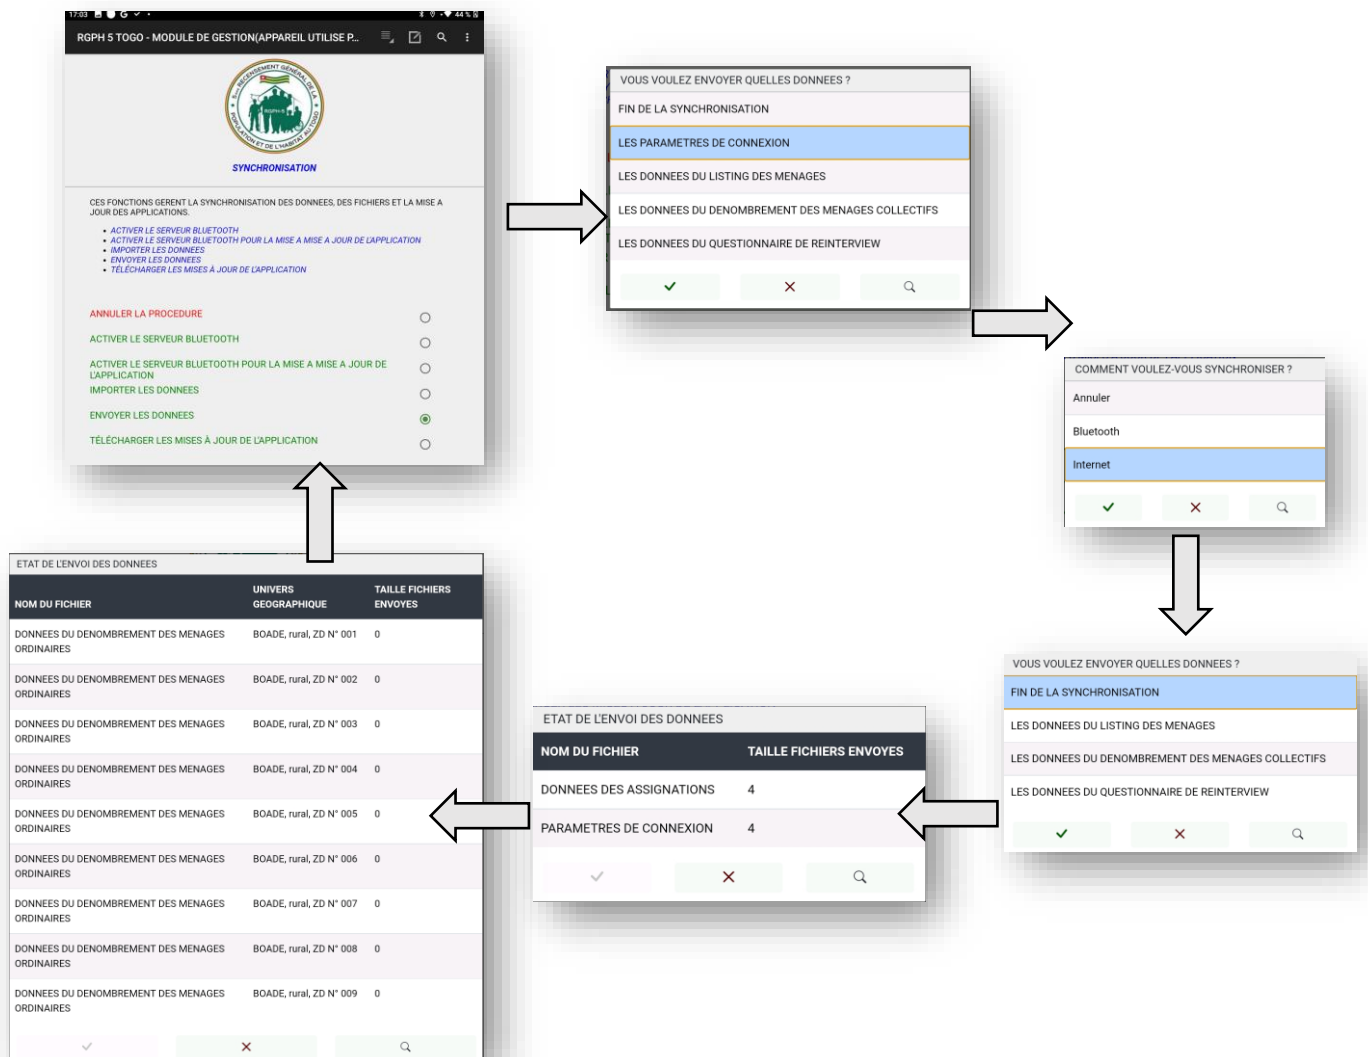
17:03 44 %

RGPH 5 TOGO - MODULE DE GESTION(APPAREIL UTILISE P...

RECENSEMENT GÉNÉRAL DE LA POPULATION ET DE L'HABITAT AU TOGO

SYNCHRONISATION

CES FONCTIONS GERENT LA SYNCHRONISATION DES DONNEES, DES FICHIERS ET LA MISE A JOUR DES APPLICATIONS.

- ACTIVER LE SERVEUR BLUETOOTH
- ACTIVER LE SERVEUR BLUETOOTH POUR LA MISE A MISE A JOUR DE L'APPLICATION
- IMPORTER LES DONNEES
- ENVOYER LES DONNEES
- TÉLÉCHARGER LES MISES À JOUR DE L'APPLICATION

ANNULER LA PROCEDURE
ACTIVER LE SERVEUR BLUETOOTH
ACTIVER LE SERVEUR BLUETOOTH POUR LA MISE A MISE A JOUR DE L'APPLICATION
IMPORTER LES DONNEES
ENVOYER LES DONNEES
TÉLÉCHARGER LES MISES À JOUR DE L'APPLICATION

VOUS VOULEZ ENVOYER QUELLES DONNEES ?
FIN DE LA SYNCHRONISATION
LES PARAMETRES DE CONNEXION
LES DONNEES DU LISTING DES MENAGES
LES DONNEES DU DENOMBREMENT DES MENAGES COLLECTIFS
LES DONNEES DU QUESTIONNAIRE DE REINTERVIEW

COMMENT VOULEZ-VOUS SYNCHRONISER ?
Annuler
Bluetooth
Internet

VOUS VOULEZ ENVOYER QUELLES DONNEES ?
FIN DE LA SYNCHRONISATION
LES DONNEES DU LISTING DES MENAGES
LES DONNEES DU DENOMBREMENT DES MENAGES COLLECTIFS
LES DONNEES DU QUESTIONNAIRE DE REINTERVIEW

ETAT DE L'ENVOI DES DONNEES

| NOM DU FICHIER | TAILLE FICHIERS ENVOYES |
|---|---|
| DONNEES DES ASSIGNATIONS | 4 |
| PARAMETRES DE CONNEXION | 4 |

ETAT DE L'ENVOI DES DONNEES

| NOM DU FICHIER | UNIVERS GEOGRAPHIQUE | TAILLE FICHIERS ENVOYES |
|---|---|---|
| DONNEES DU DENOMBREMENT DES MENAGES ORDINAIRES | BOADE, rural, ZD N° 001 | 0 |
| DONNEES DU DENOMBREMENT DES MENAGES ORDINAIRES | BOADE, rural, ZD N° 002 | 0 |
| DONNEES DU DENOMBREMENT DES MENAGES ORDINAIRES | BOADE, rural, ZD N° 003 | 0 |
| DONNEES DU DENOMBREMENT DES MENAGES ORDINAIRES | BOADE, rural, ZD N° 004 | 0 |
| DONNEES DU DENOMBREMENT DES MENAGES ORDINAIRES | BOADE, rural, ZD N° 005 | 0 |
| DONNEES DU DENOMBREMENT DES MENAGES ORDINAIRES | BOADE, rural, ZD N° 006 | 0 |
| DONNEES DU DENOMBREMENT DES MENAGES ORDINAIRES | BOADE, rural, ZD N° 007 | 0 |
| DONNEES DU DENOMBREMENT DES MENAGES ORDINAIRES | BOADE, rural, ZD N° 008 | 0 |
| DONNEES DU DENOMBREMENT DES MENAGES ORDINAIRES | BOADE, rural, ZD N° 009 | 0 |